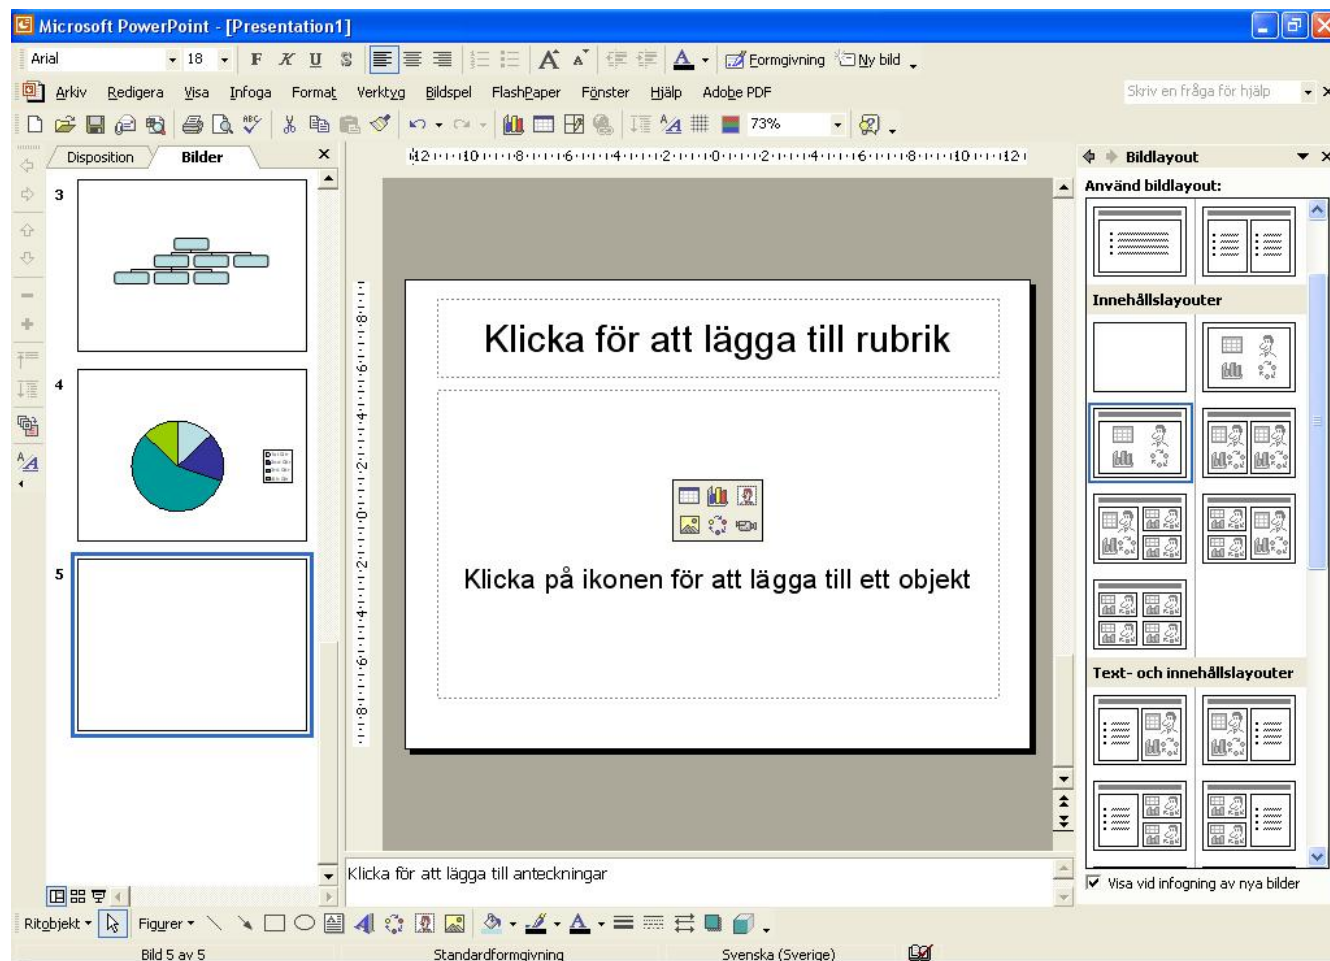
Microsoft PowerPoint - [Presentation1]

Arial 18 F K U S Formgivning Ny bild

Arkiv Redigera Visa Infoga Format Verktyg Bildspel FlashPaper Fönster Hjälp Adobe PDF

Skriv en fråga för hjälp

73%

Disposition Bilder

3

4

5

Klicka för att lägga till rubrik

Klicka på ikonen för att lägga till ett objekt

Klicka för att lägga till anteckningar

Bildlayout

Använd bildlayout:

Innehållslayouter

Text- och innehållslayouter

Visa vid infogning av nya bilder

Ritobjekt Figurer

Bild 5 av 5 Standardformgivning Svenska (Sverige)